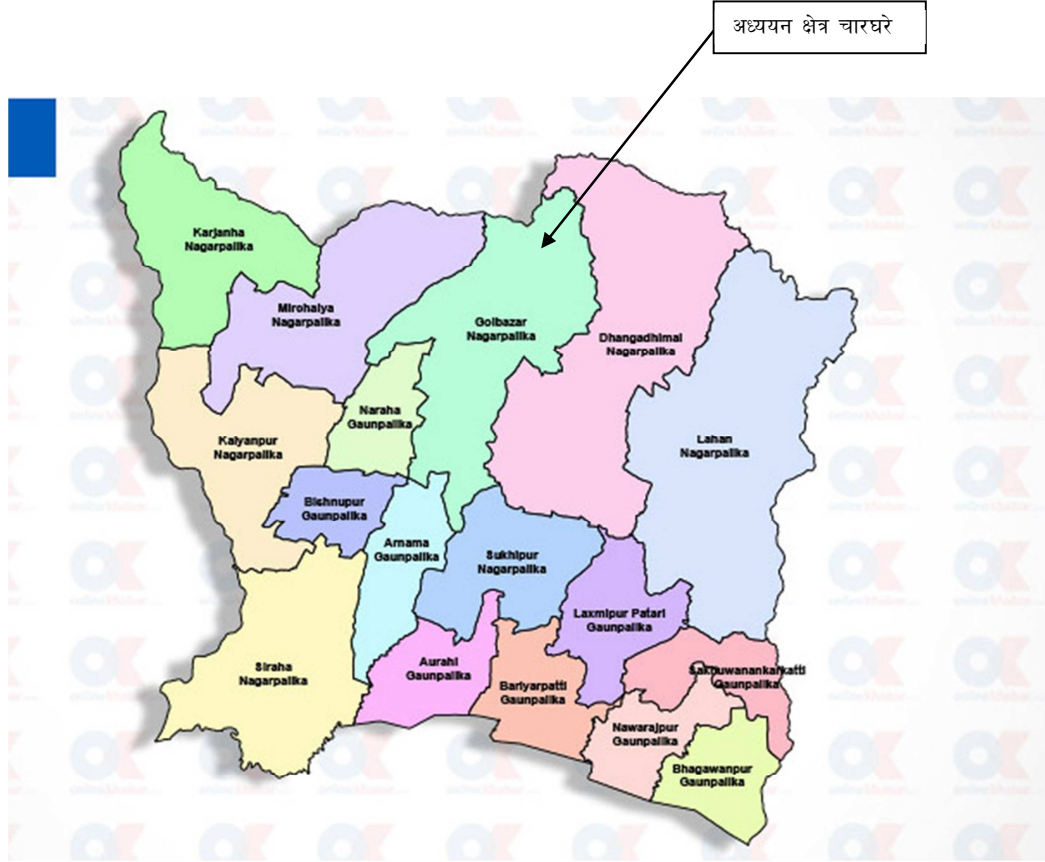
अध्ययन क्षेत्र चारघरे

Karjanha Nagarpalika

Mirchaiya Nagarpalika

Golbazar Nagarpalika

Dhangadhimai Nagarpalika

Lahan Nagarpalika

Naraha Gaunpalika

Kalyanpur Nagarpalika

Bishnupur Gaunpalika

Arnama Gaunpalika

Sukhipur Nagarpalika

Laxmipur Patari Gaunpalika

Siraha Nagarpalika

Aurahi Gaunpalika

Bariyarpatti Gaunpalika

Sakhuwanankarkatti Gaunpalika

Nawarajpur Gaunpalika

Bhagawanpur Gaunpalika